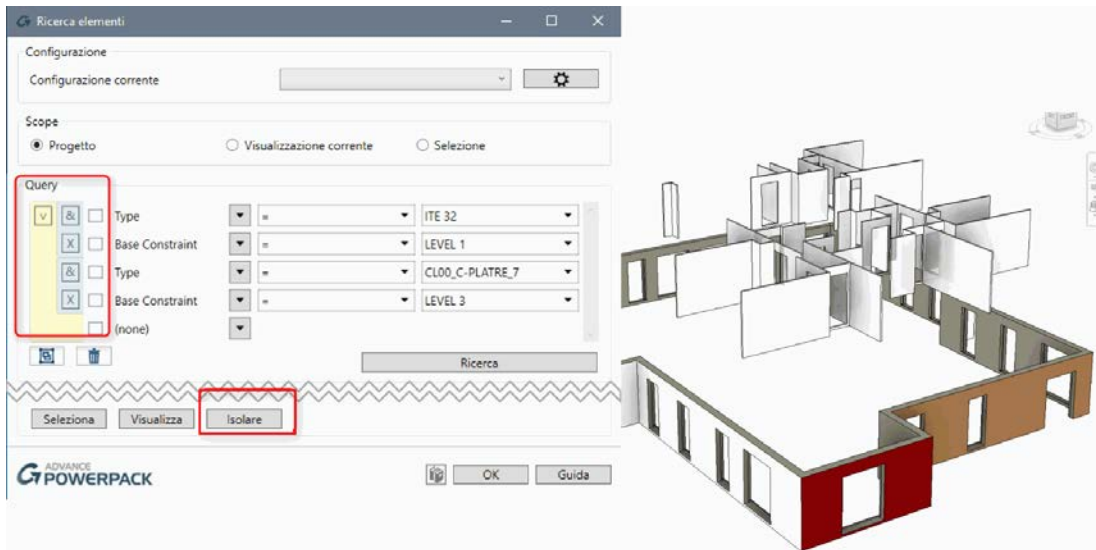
Ricerca elementi

Configurazione
Configurazione corrente

Scope
Progetto
Visualizzazione corrente
Selezione

Query

| | | | | |
|---|---|---|---|---|
| V | & | Type | = | ITE 32 |
| | X | Base Constraint | = | LEVEL 1 |
| | & | Type | = | CL00_C-PLATRE_7 |
| | X | Base Constraint | = | LEVEL 3 |
| | | (none) | | |

Ricerca

Seleziona
Visualizza
Isolare

ADVANCE POWERPACK

OK
Guida